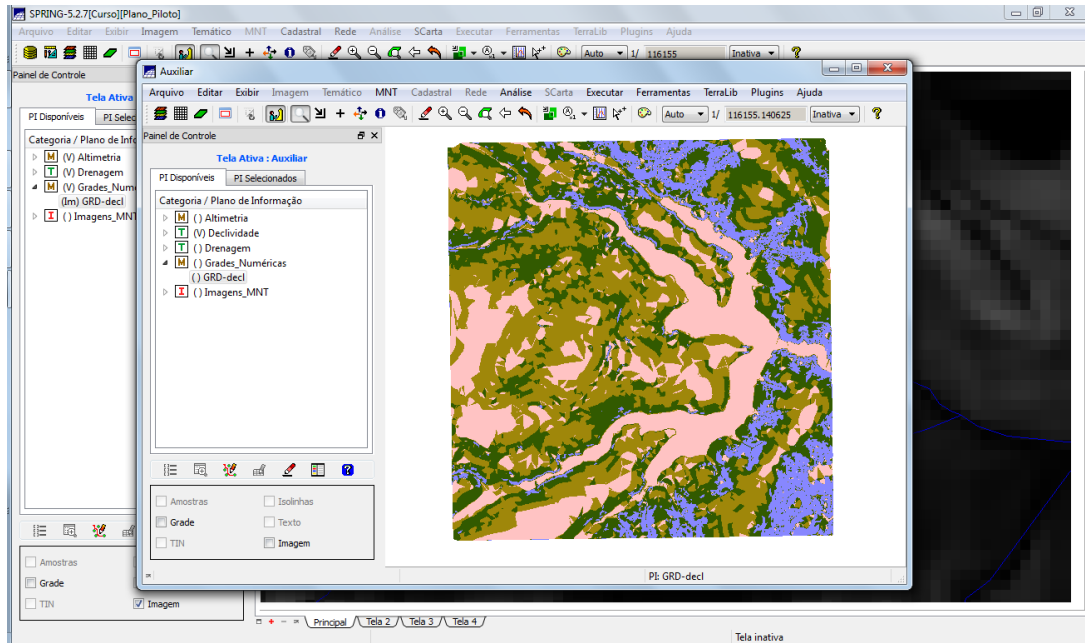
SPRING-5.2.7[Curso][Plano_Piloto]

Arquivo Editar Exibir Imagem Temático MNT Cadastral Rede Análise SCarta Executar Ferramentas TerraLib Plugins Ajuda

Auto 1/ 116155 Inativa ?

Painel de Controle

Tela Ativa

PI Disponíveis PI Selec

Categoria / Plano de Info

(V) Altimetria
(V) Drenagem
(V) Grades_Numé
(Im) GRD-decl
( ) Imagens_MNT

Amostras
Grade
TIN
Imagem

Auxiliar

Arquivo Editar Exibir Imagem Temático MNT Cadastral Rede Análise SCarta Executar Ferramentas TerraLib Plugins Ajuda

Auto 1/ 116155.140625 Inativa ?

Painel de Controle

Tela Ativa : Auxiliar

PI Disponíveis PI Selecionados

Categoria / Plano de Informação

( ) Altimetria
(V) Declividade
( ) Drenagem
( ) Grades_Numéricas
( ) GRD-decl
( ) Imagens_MNT

Amostras
Isolinhas
Grade
Texto
TIN
Imagem

PI: GRD-decl

Principal Tela 2 Tela 3 Tela 4

Tela inativa